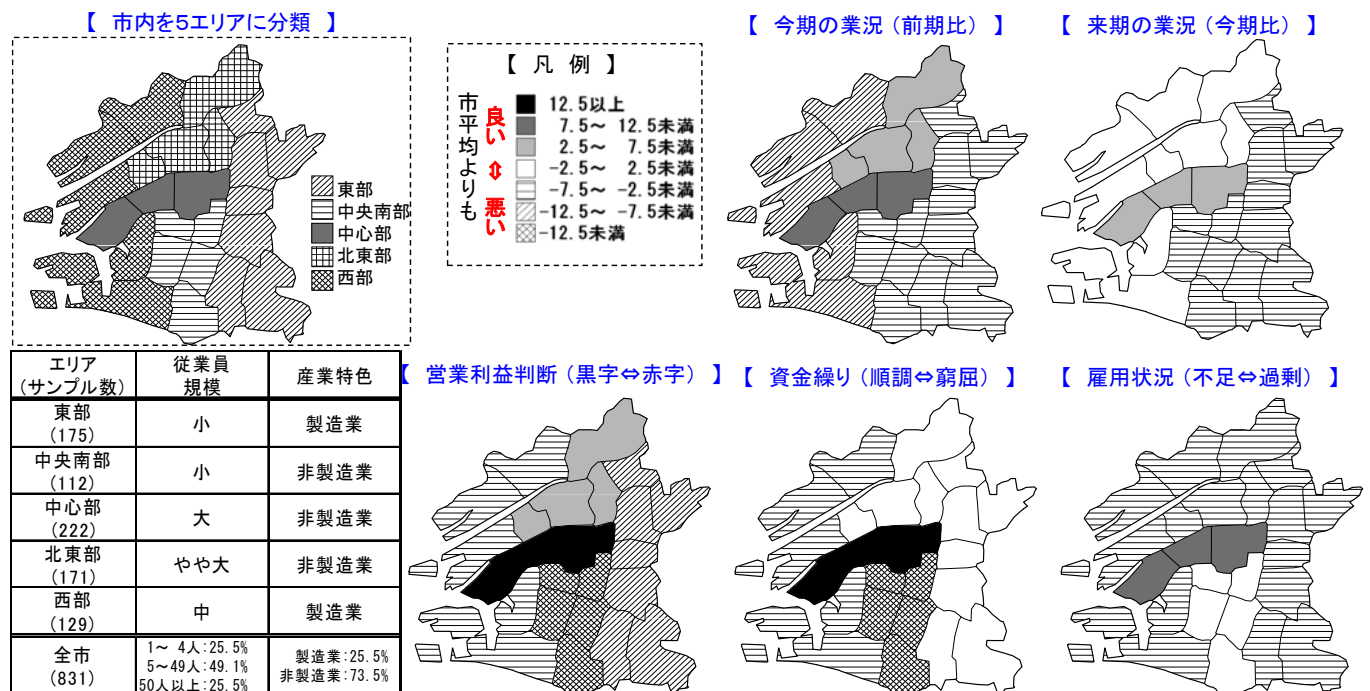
【 市内を5エリアに分類 】

東部
中央南部
中心部
北東部
西部

【 凡 例 】

市平均よりも

良い ⇕ 悪い

12.5以上
7.5～ 12.5未満
2.5～ 7.5未満
-2.5～ 2.5未満
-7.5～ -2.5未満
-12.5～ -7.5未満
-12.5未満

【 今期の業況（前期比） 】

【 来期の業況（今期比） 】

| エリア（サンプル数） | 従業員規模 | 産業特色 |
|---|---|---|
| 東部（175） | 小 | 製造業 |
| 中央南部（112） | 小 | 非製造業 |
| 中心部（222） | 大 | 非製造業 |
| 北東部（171） | やや大 | 非製造業 |
| 西部（129） | 中 | 製造業 |
| 全市（831） | 1～ 4人：25.5% 5～49人：49.1% 50人以上：25.5% | 製造業：25.5% 非製造業：73.5% |

【 営業利益判断（黒字⇔赤字） 】

【 資金繰り（順調⇔窮屈） 】

【 雇用状況（不足⇔過剰） 】